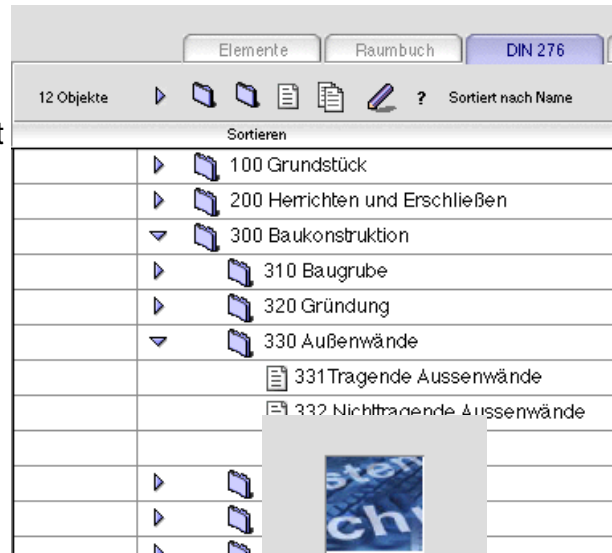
Elemente Raumbuch DIN 276

12 Objekte ? Sortiert nach Name

Sortieren

100 Grundstück

200 Herrichten und Erschließen

300 Baukonstruktion

310 Baugrube

320 Gründung

330 Außenwände

331 Tragende Aussenwände

332 Nichttragende Aussenwände

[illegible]